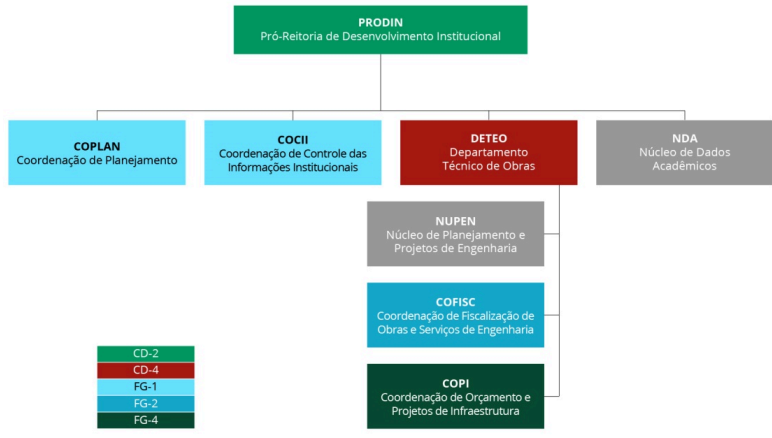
PRODIN
Pró-Reitoria de Desenvolvimento Institucional

COPLAN
Coordenação de Planejamento

COCII
Coordenação de Controle das Informações Institucionais

DETEO
Departamento Técnico de Obras

NDA
Núcleo de Dados Acadêmicos

NUPEN
Núcleo de Planejamento e Projetos de Engenharia

COFISC
Coordenação de Fiscalização de Obras e Serviços de Engenharia

COPI
Coordenação de Orçamento e Projetos de Infraestrutura

CD-2
CD-4
FG-1
FG-2
FG-4